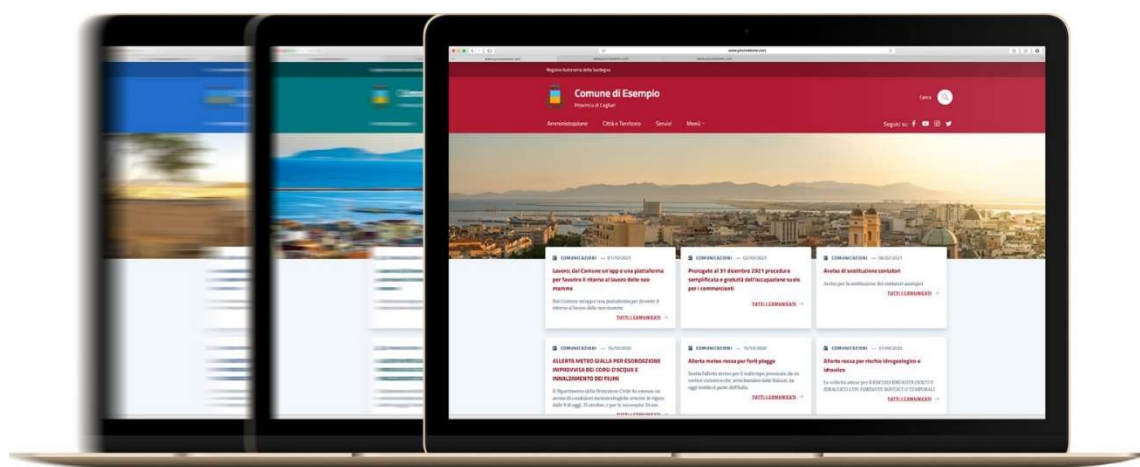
Regione Autonoma della Sardegna

Comune di Esempio

Provincia di Cagliari

Cerca

Amministrazione Città e Territorio Servizi Menù

Seguici su:

COMUNICAZIONI — 07/10/2021

Lavoro, dal Comune un'app e una piattaforma per favorire il ritorno al lavoro delle neo mamme

Dal Comune un'app e una piattaforma per favorire il ritorno al lavoro delle neo mamme

TUTTI I COMUNICATI →

COMUNICAZIONI — 02/03/2021

Prorogata al 31 dicembre 2021 procedura semplificata e gratuità dell'occupazione suolo per i commercianti

TUTTI I COMUNICATI →

COMUNICAZIONI — 26/02/2021

Avviso di sostituzione contatori

Avviso per la sostituzione dei contatori analogici

TUTTI I COMUNICATI →

COMUNICAZIONI — 16/10/2020

ALLERTA METEO GIALLA PER ESONDAZIONE IMPROVVISA DEI CORSI D'ACQUA E INNALZAMENTO DEI FIUMI

Il Dipartimento della Protezione Civile ha emesso un avviso di condizioni meteorologiche avverse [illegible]

TUTTI I COMUNICATI →

COMUNICAZIONI — 15/10/2020

Allerta meteo rossa per forti piogge

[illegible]

TUTTI I COMUNICATI →

COMUNICAZIONI — 27/09/2020

Allerta rossa per rischio idrogeologico e idraulico

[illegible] RISCHIO IDROGEOLOGICO E IDRAULICO CON FORMAZIONE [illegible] E TEMPORALI

TUTTI I COMUNICATI →